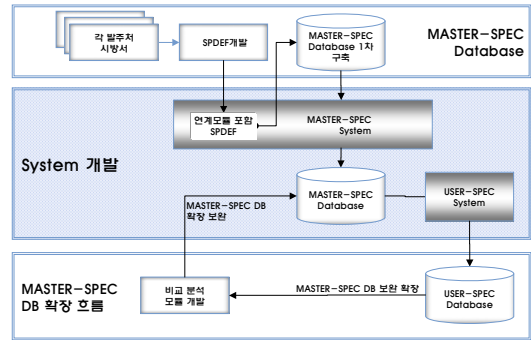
각 발주처 시방서

SPDEF개발

MASTER-SPEC Database 1차 구축

MASTER-SPEC Database

연계모듈 포함 SPDEF

MASTER-SPEC System

System 개발

MASTER-SPEC DB 확장 보완

MASTER-SPEC Database

USER-SPEC System

MASTER-SPEC DB 확장 흐름

비교 분석 모듈 개발

MASTER-SPEC DB 보완 확장

USER-SPEC Database